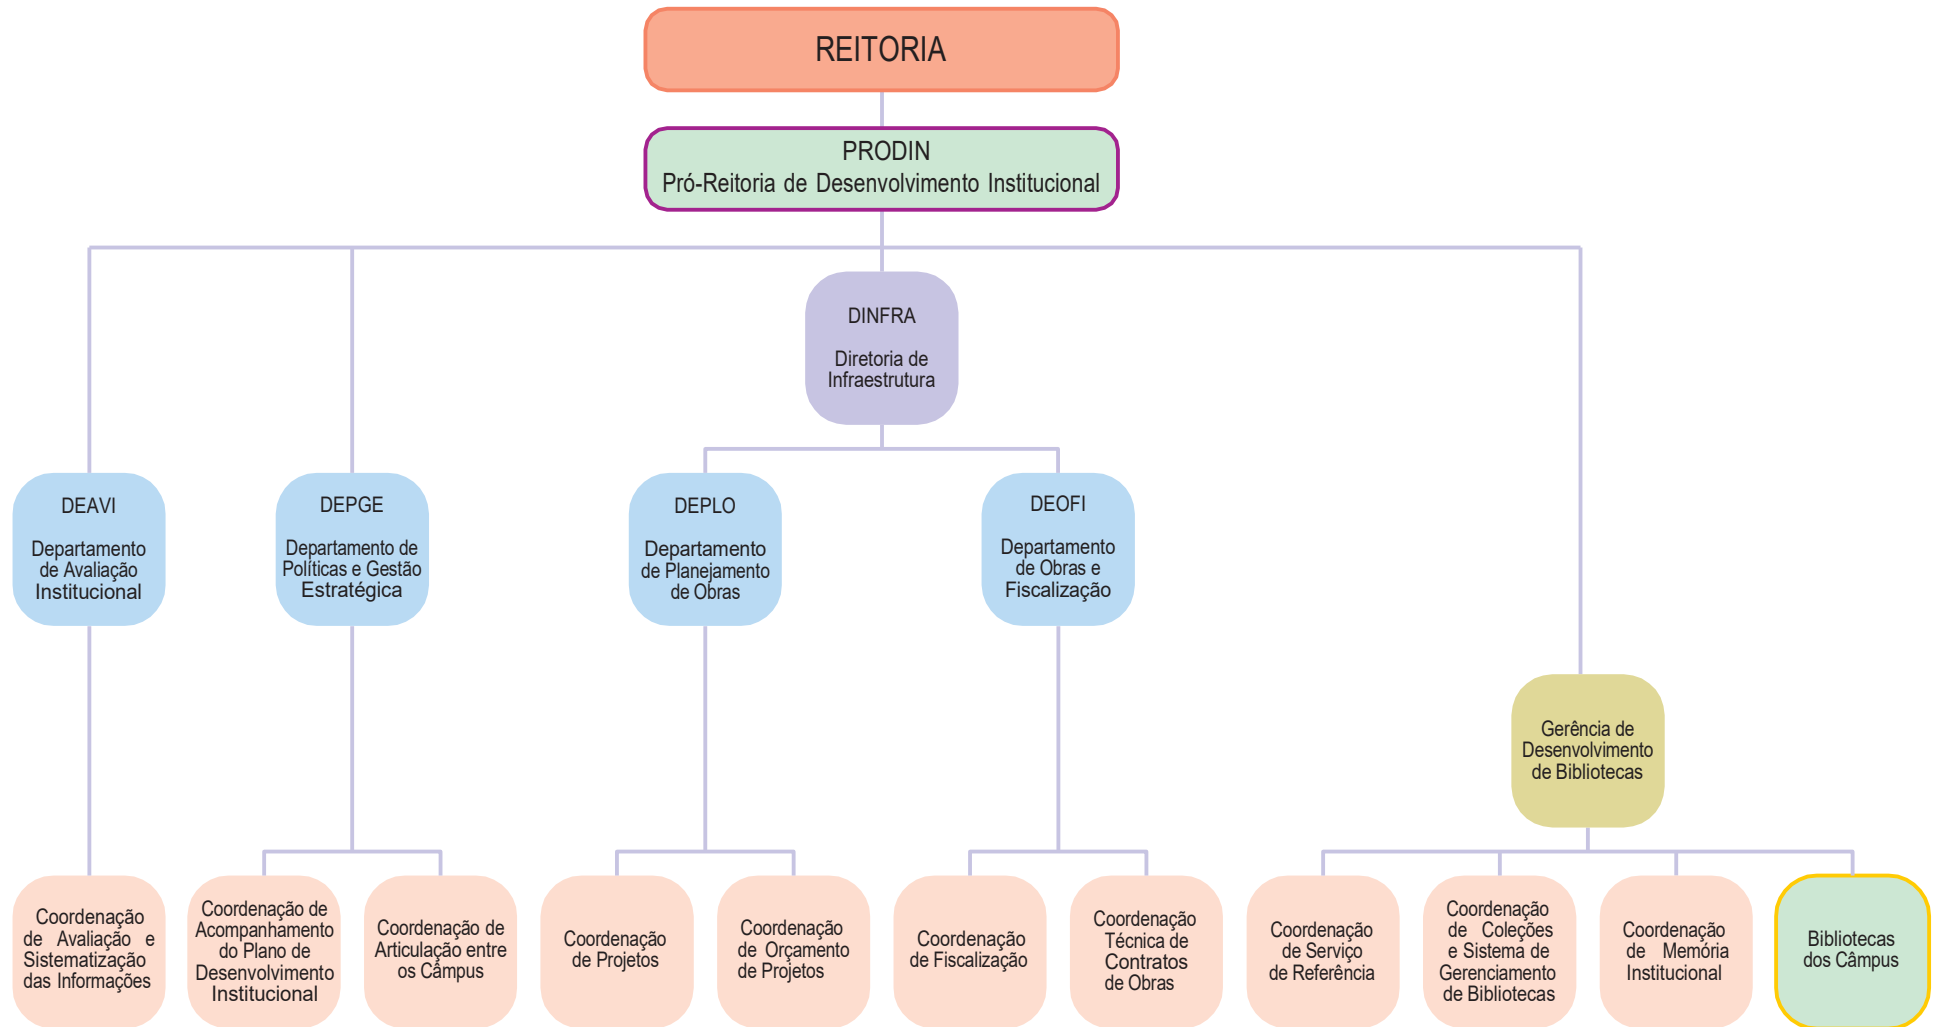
REITORIA

PRODIN
Pró-Reitoria de Desenvolvimento Institucional

DINFRA

Diretoria de Infraestrutura

DEAVI

Departamento de Avaliação Institucional

DEPGE

Departamento de Políticas e Gestão Estratégica

DEPLO

Departamento de Planejamento de Obras

DEOFI

Departamento de Obras e Fiscalização

Gerência de Desenvolvimento de Bibliotecas

Coordenação de Avaliação e Sistematização das Informações

Coordenação de Acompanhamento do Plano de Desenvolvimento Institucional

Coordenação de Articulação entre os Câmpus

Coordenação de Projetos

Coordenação de Orçamento de Projetos

Coordenação de Fiscalização

Coordenação Técnica de Contratos de Obras

Coordenação de Serviço de Referência

Coordenação de Coleções e Sistema de Gerenciamento de Bibliotecas

Coordenação de Memória Institucional

Bibliotecas dos Câmpus